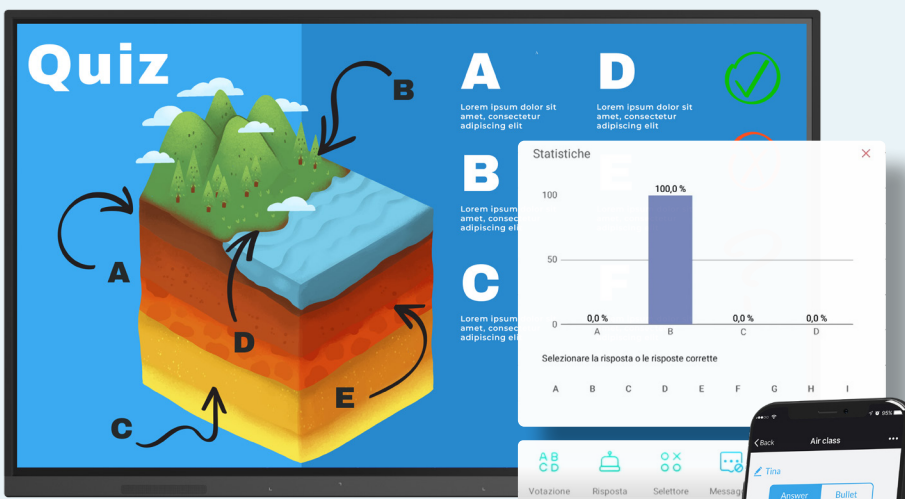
Quiz

B

A

D

C

E

A
Lorem ipsum dolor sit amet, consectetur adipiscing elit

D
Lorem ipsum dolor sit amet, consectetur adipiscing elit

B
Lorem ipsum dolor sit amet, consect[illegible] adipiscing eli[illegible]

C
Lorem ipsum dolor sit amet, consect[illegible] adipiscing eli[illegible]

Statistiche

100
50
0

| 0,0 % | 100,0 % | 0,0 % | 0,0 % |
|---|---|---|---|
| A | B | C | D |

Selezionare la risposta o le risposte corrette

A B C D E F G H I

Votazione Risposta Selettore Messag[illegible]

Back Air class
Tina
Answer Bullet